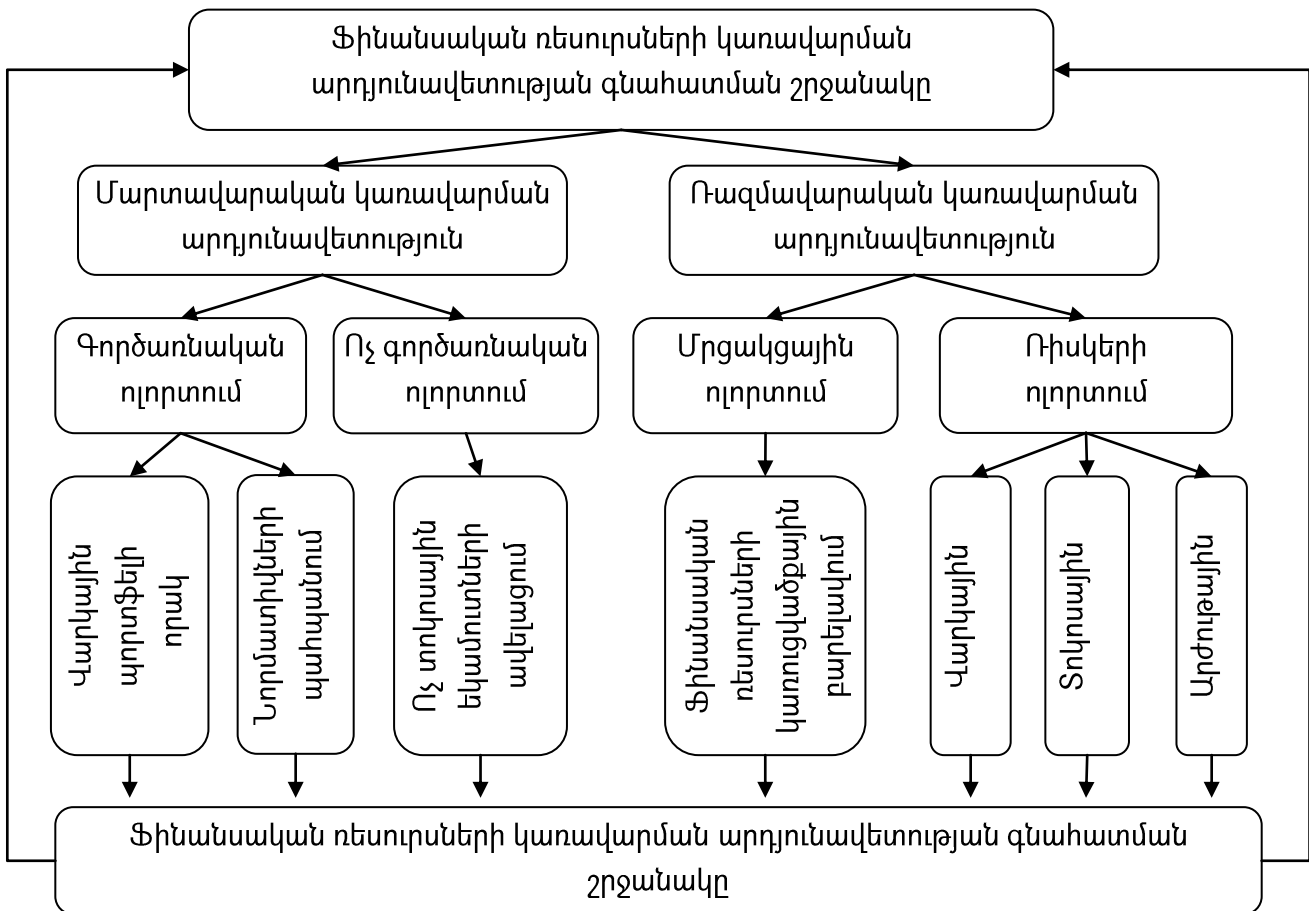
Ֆինանսական ռեսուրսների կառավարման արդյունավետության գնահատման շրջանակը

Մարտավարական կառավարման արդյունավետություն

Ռազմավարական կառավարման արդյունավետություն

Գործառնական ոլորտում

Ոչ գործառնական ոլորտում

Մրցակցային ոլորտում

Ռիսկերի ոլորտում

Վարկային պորտֆելի հետ

Նորմատիվների պահպանում

Ոչ տոկոսային եկամուտների ավելացում

Ֆինանսական ռեսուրսների կառուցվածքի բարելավում

Վարկային

Տոկոսային

Արժութային

Ֆինանսական ռեսուրսների կառավարման արդյունավետության գնահատման շրջանակը